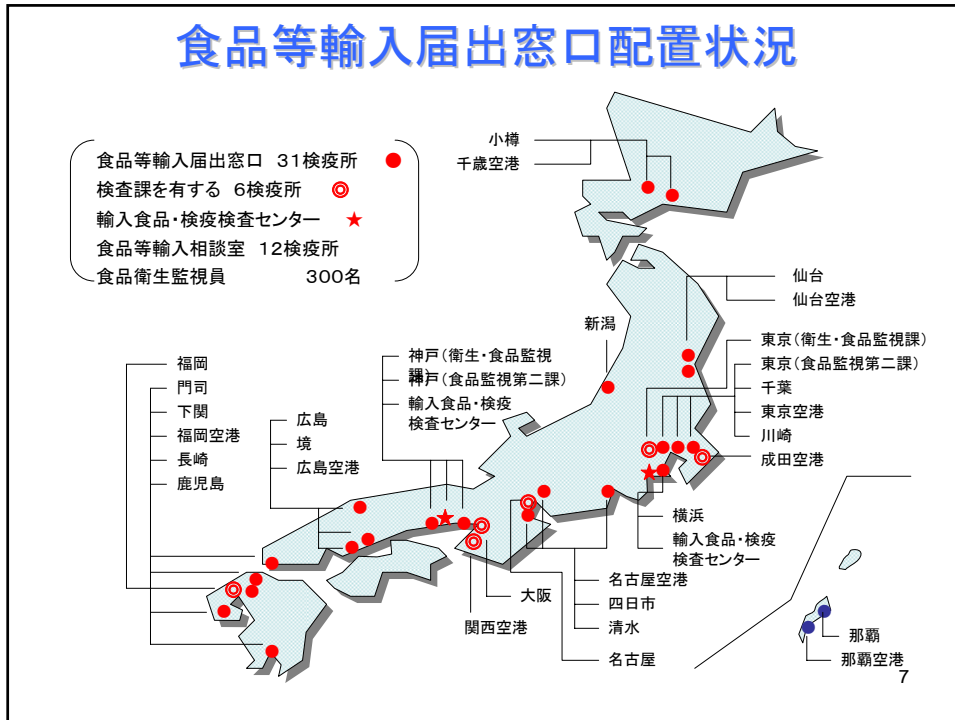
食品等輸入届出窓口配置状況

食品等輸入届出窓口 31検疫所 ●
検査課を有する 6検疫所 ◎
輸入食品・検疫検査センター ★
食品等輸入相談室 12検疫所
食品衛生監視員 300名

小樽
千歳空港

仙台
仙台空港

新潟

東京（衛生・食品監視課）
東京（食品監視第二課）
千葉
東京空港
川崎
成田空港

神戸（衛生・食品監視課）
神戸（食品監視第二課）
輸入食品・検疫検査センター

福岡
門司
下関
福岡空港
長崎
鹿児島

広島
境
広島空港

横浜
輸入食品・検疫検査センター

名古屋空港
四日市
清水
名古屋

大阪
関西空港

那覇
那覇空港

7